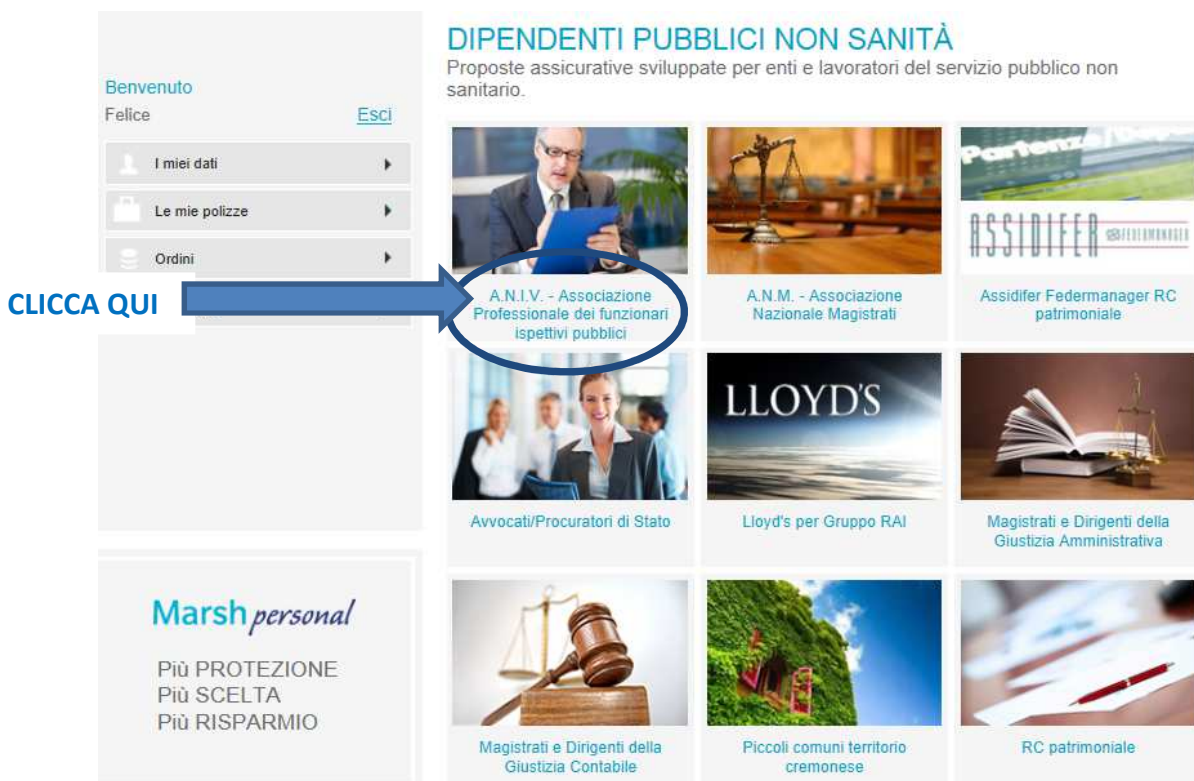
Benvenuto
Felice
Esci

I miei dati

Le mie polizze

Ordini

CLICCA QUI

Marsh personal

Più PROTEZIONE
Più SCELTA
Più RISPARMIO

DIPENDENTI PUBBLICI NON SANITÀ
Proposte assicurative sviluppate per enti e lavoratori del servizio pubblico non sanitario.

Partenze/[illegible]
ASSIDIFER FEDERMANAGER

A.N.I.V. - Associazione Professionale dei funzionari ispettivi pubblici

A.N.M. - Associazione Nazionale Magistrati

Assidifer Federmanager RC patrimoniale

LLOYD'S

Avvocati/Procuratori di Stato

Lloyd's per Gruppo RAI

Magistrati e Dirigenti della Giustizia Amministrativa

Magistrati e Dirigenti della Giustizia Contabile

Piccoli comuni territorio cremonese

RC patrimoniale